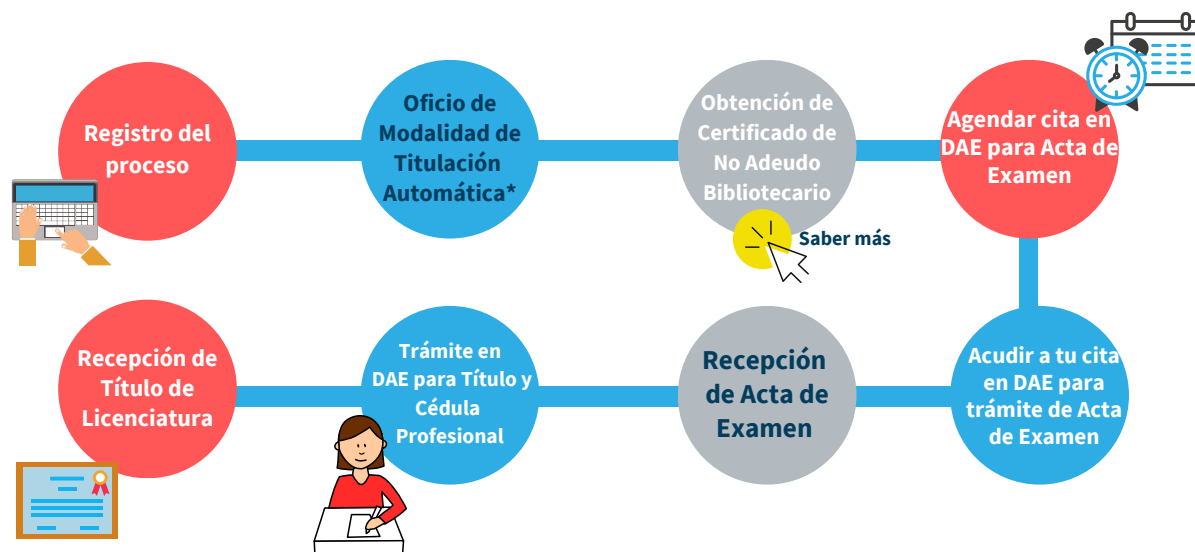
Registro del proceso

Oficio de Modalidad de Titulación Automática*

Obtención de Certificado de No Adeudo Bibliotecario

Saber más

Agendar cita en DAE para Acta de Examen

Acudir a tu cita en DAE para trámite de Acta de Examen

Recepción de Acta de Examen

Trámite en DAE para Título y Cédula Profesional

Recepción de Título de Licenciatura